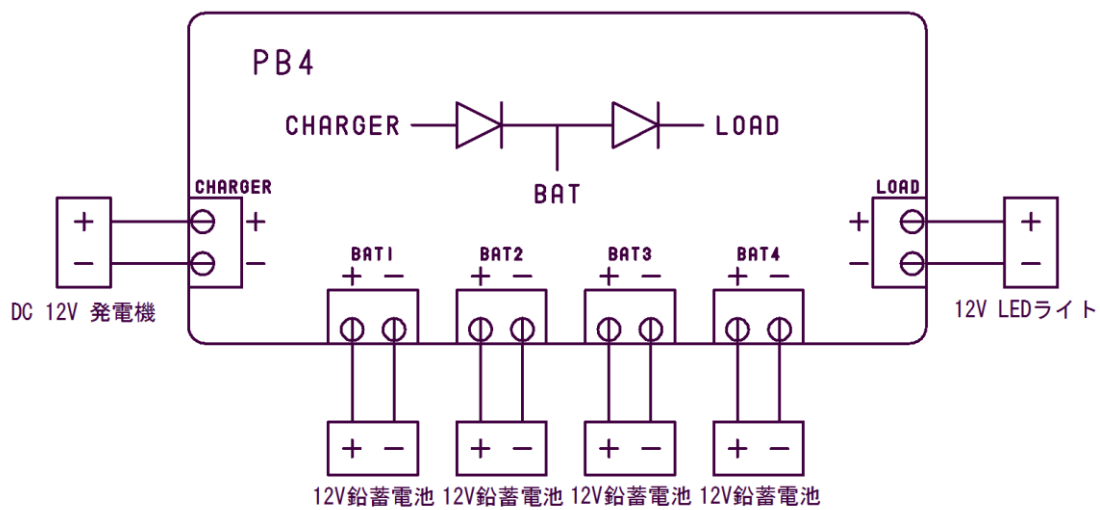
PB4

CHARGER LOAD

BAT

CHARGER

+

−

+

−

DC 12V 発電機

BAT1
+ −

BAT2
+ −

BAT3
+ −

BAT4
+ −

LOAD

+

−

+

−

12V LEDライト

+ −

+ −

+ −

+ −

12V鉛蓄電池 12V鉛蓄電池 12V鉛蓄電池 12V鉛蓄電池